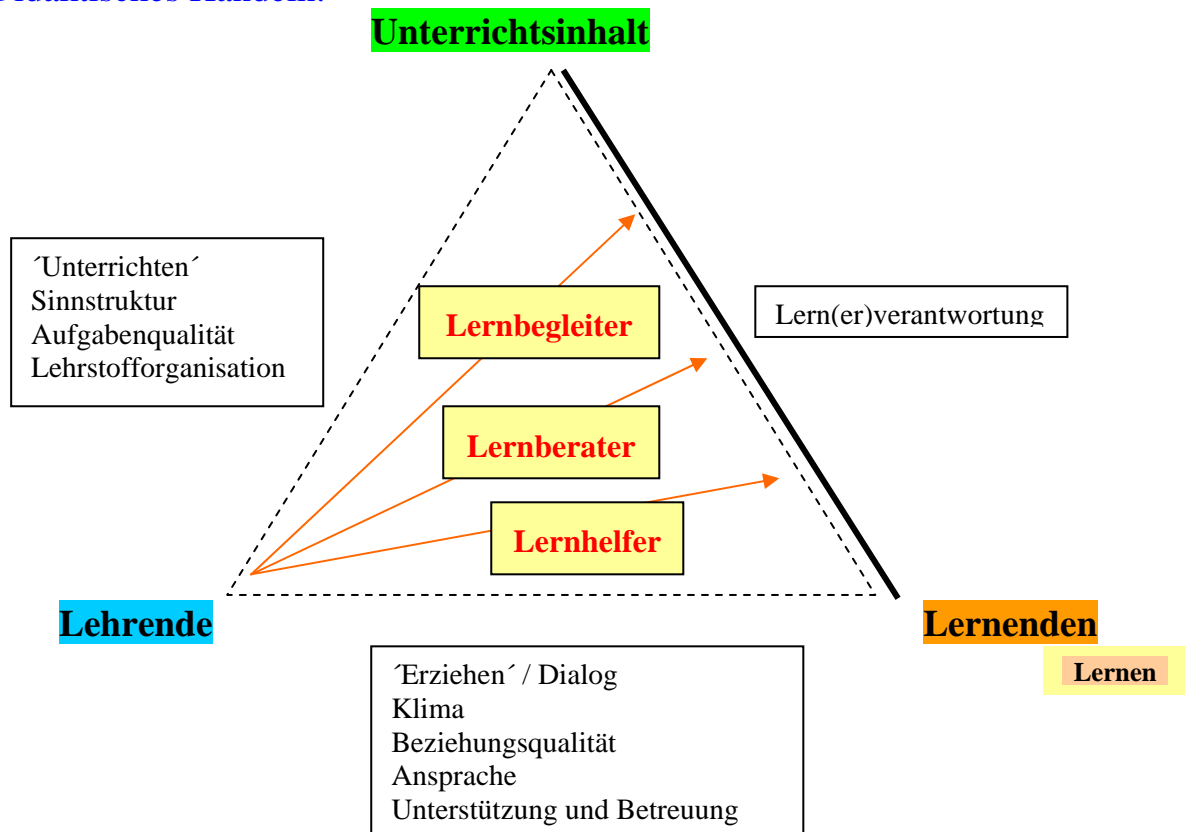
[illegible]

Unterrichtsinhalt

´Unterrichten´
Sinnstruktur
Aufgabenqualität
Lehrstofforganisation

Lernbegleiter

Lern(er)verantwortung

Lernberater

Lernhelfer

Lehrende

Lernenden

Lernen

´Erziehen´ / Dialog
Klima
Beziehungsqualität
Ansprache
Unterstützung und Betreuung